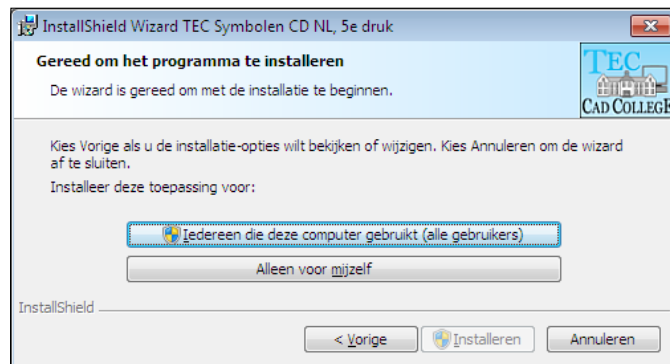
InstallShield Wizard TEC Symbolen CD NL, 5e druk

Gereed om het programma te installeren

De wizard is gereed om met de installatie te beginnen.

TEC
CAD COLLEGE

Kies Vorige als u de installatie-opties wilt bekijken of wijzigen. Kies Annuleren om de wizard af te sluiten.

Installeer deze toepassing voor:

Iedereen die deze computer gebruikt (alle gebruikers)

Alleen voor mijzelf

InstallShield

< Vorige

Installeren

Annuleren